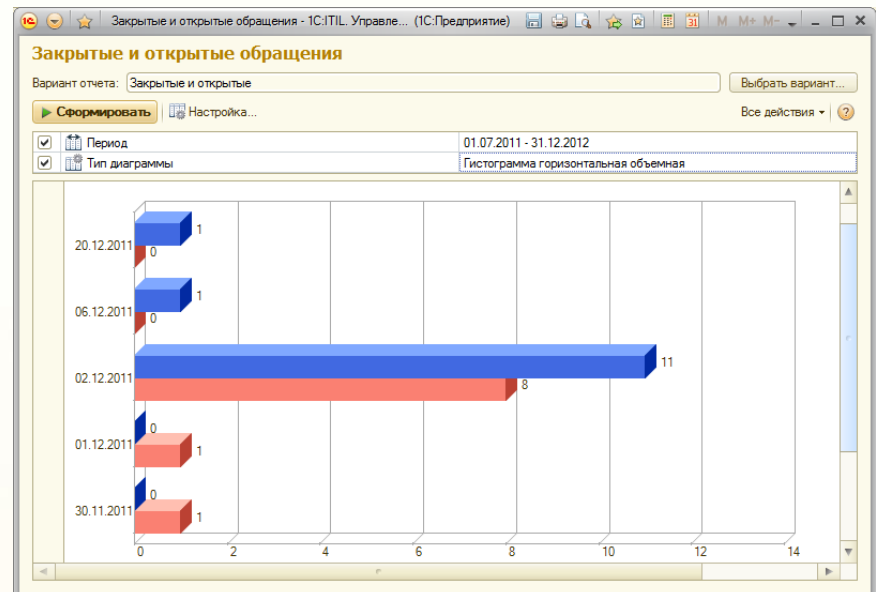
Закрытые и открытые обращения - 1С:ITIL. Управле... (1С:Предприятие)

M M+ M-

Закрытые и открытые обращения

Вариант отчета: Закрытые и открытые

Выбрать вариант...

Сформировать

Настройка...

Все действия

| | | |
|---|---|---|
| ☑ | Период | 01.07.2011 - 31.12.2012 |
| ☑ | Тип диаграммы | Гистограмма горизонтальная объемная |

20.12.2011
1
0
06.12.2011
1
0
02.12.2011
11
8
01.12.2011
0
1
30.11.2011
0
1

0 2 4 6 8 10 12 14